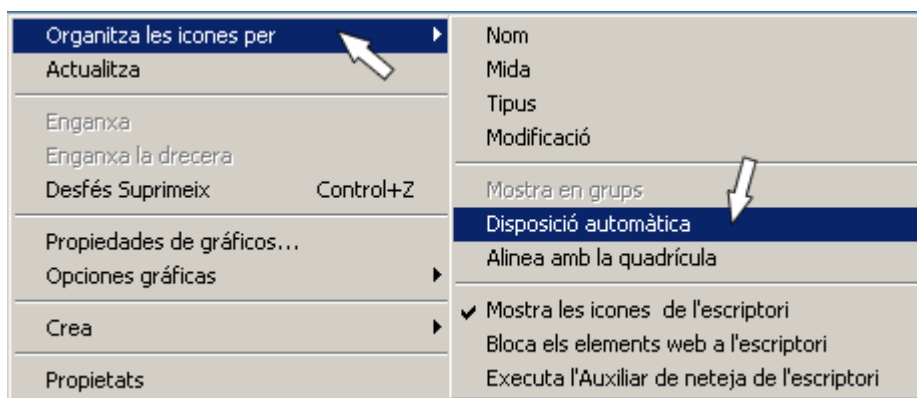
Organitza les icones per
Actualitza

Enganxa
Enganxa la drecera
Desfés Suprimeix Control+Z

Propiedades de gráficos...
Opciones gráficas

Crea

Propietats

Nom
Mida
Tipus
Modificació

Mostra en grups
Disposició automàtica
Alinea amb la quadrícula

✔ Mostra les icones de l'escriptori
Bloca els elements web a l'escriptori
Executa l'Auxiliar de neteja de l'escriptori